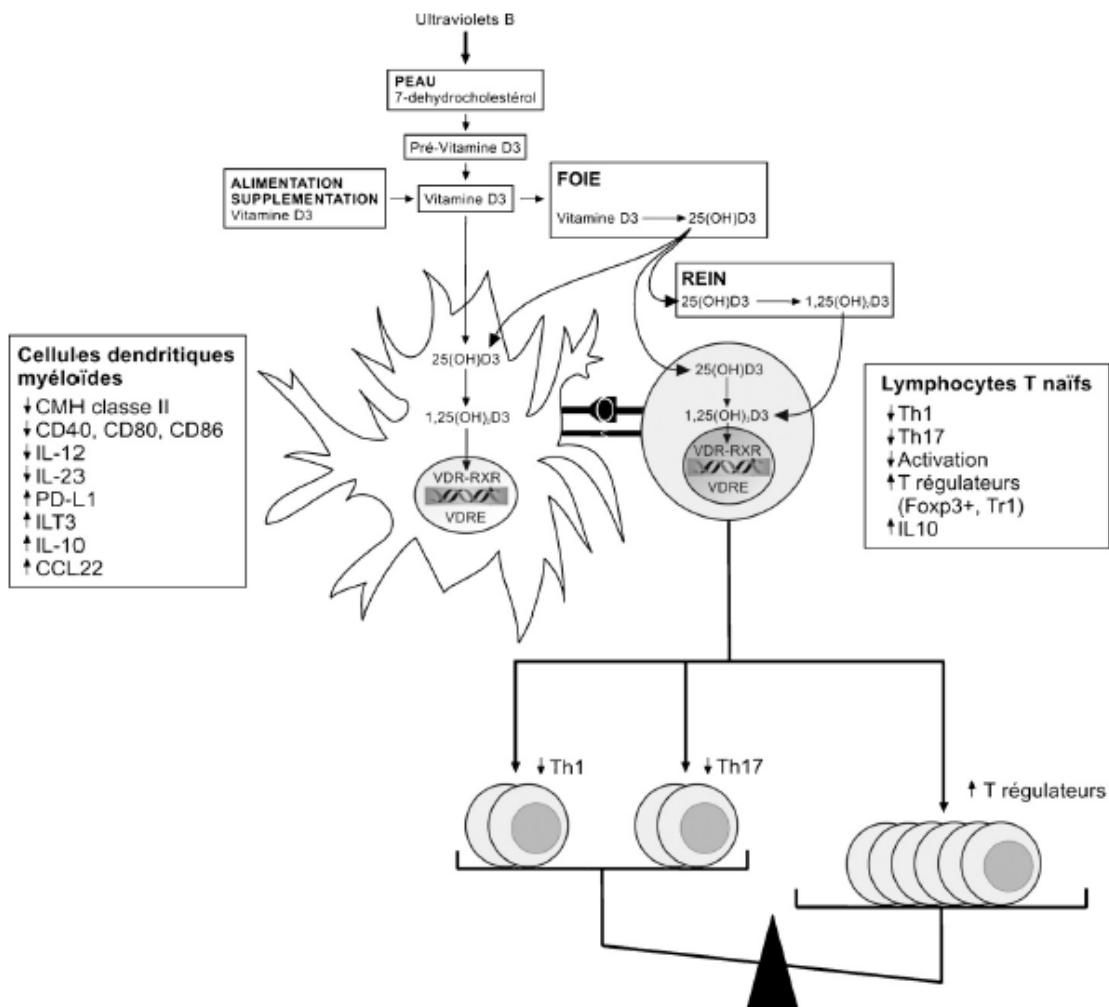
Ultraviolets B

PEAU
7-dehydrocholestérol

Pré-Vitamine D3

ALIMENTATION
SUPPLEMENTATION
Vitamine D3

Vitamine D3

FOIE
Vitamine D3 → 25(OH)D3

REIN
25(OH)D3 → 1,25(OH)$_2$D3

Cellules dendritiques myéloïdes
↓CMH classe II
↓CD40, CD80, CD86
↓IL-12
↓IL-23
↑PD-L1
↑ILT3
↑IL-10
↑CCL22

25(OH)D3
1,25(OH)$_2$D3
VDR-RXR
VDRE

25(OH)D3
1,25(OH)$_2$D3
VDR-RXR
VDRE

Lymphocytes T naïfs
↓Th1
↓Th17
↓Activation
↑T régulateurs (Foxp3+, Tr1)
↑IL10

↓Th1
↓Th17
↑ T régulateurs